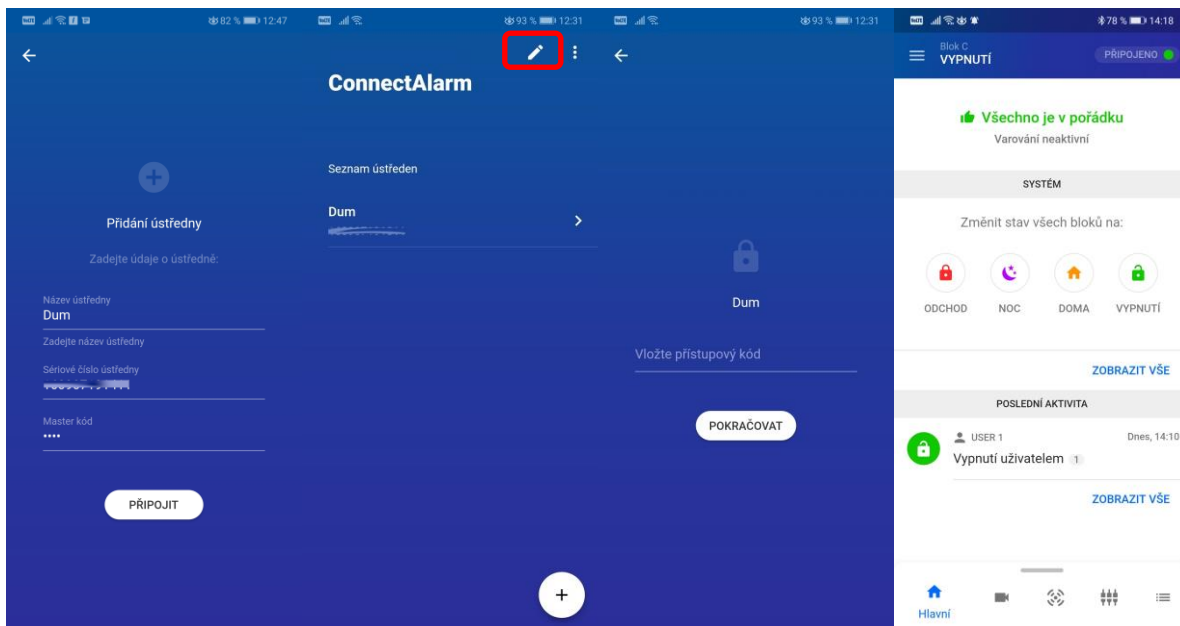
82 % 12:47

Přidání ústředny

Zadejte údaje o ústředně:

Název ústředny
Dum
Zadejte název ústředny

Sériové číslo ústředny
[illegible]

Master kód
••••

PŘIPOJIT

93 % 12:31

ConnectAlarm

Seznam ústředen

Dum
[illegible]

+

93 % 12:31

Dum

Vložte přístupový kód

POKRAČOVAT

78 % 14:18

Blok C
VYPNUTÍ

PŘIPOJENO

Všechno je v pořádku
Varování neaktivní

SYSTÉM

Změnit stav všech bloků na:

ODCHOD NOC DOMA VYPNUTÍ

ZOBRAZIT VŠE

POSLEDNÍ AKTIVITA

USER 1
Dnes, 14:10
Vypnutí uživatelem 1

ZOBRAZIT VŠE

Hlavní